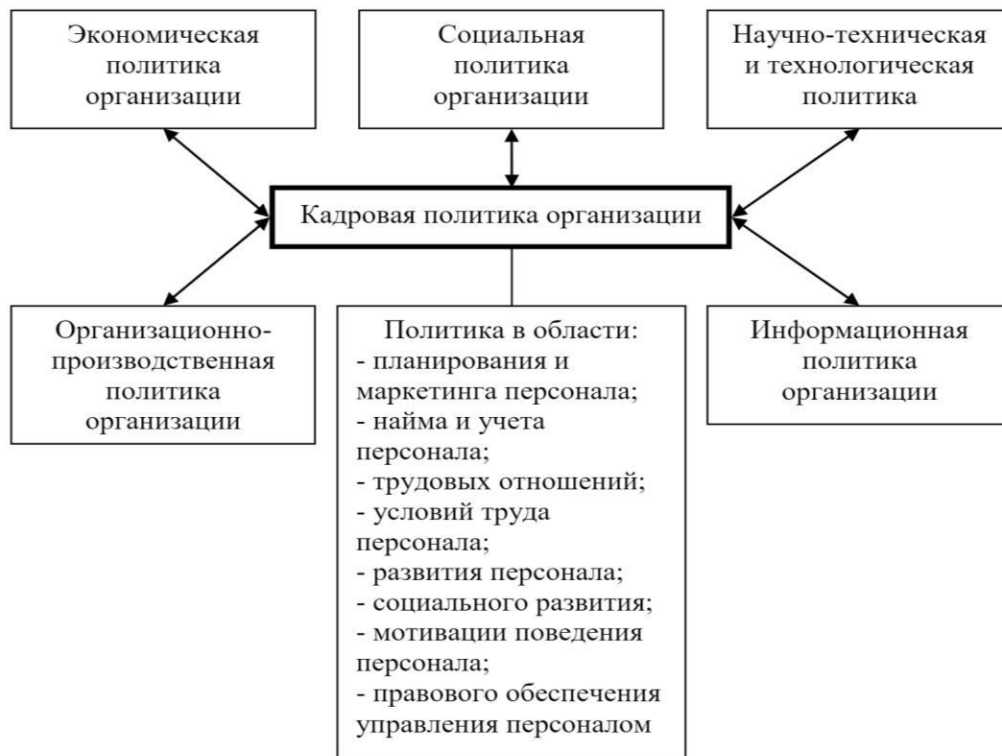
Экономическая политика организации

Социальная политика организации

Научно-техническая и технологическая политика

Кадровая политика организации

Организационно-производственная политика организации

Политика в области:
- планирования и маркетинга персонала;
- найма и учета персонала;
- трудовых отношений;
- условий труда персонала;
- развития персонала;
- социального развития;
- мотивации поведения персонала;
- правового обеспечения управления персоналом

Информационная политика организации